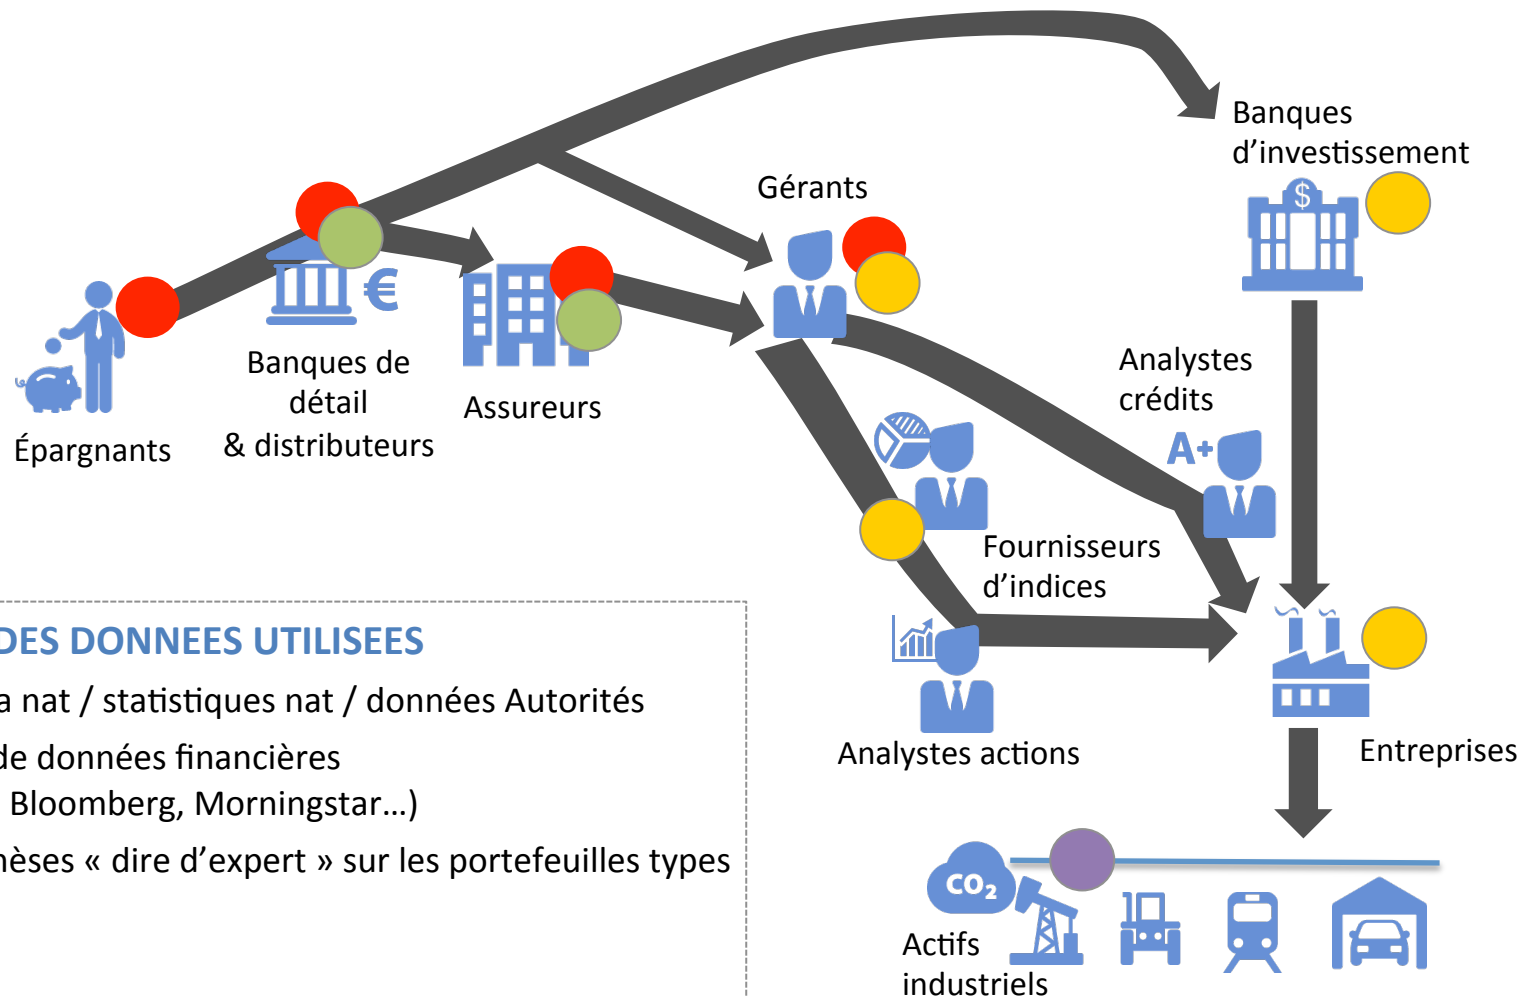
Banques d'investissement

Gérants

Épargnants

Banques de détail & distributeurs

Assureurs

Analystes crédits

Fournisseurs d'indices

Analystes actions

Entreprises

DES DONNEES UTILISEES

a nat / statistiques nat / données Autorités

de données financières
Bloomberg, Morningstar…)

hèses « dire d'expert » sur les portefeuilles types

$CO_2$

Actifs industriels